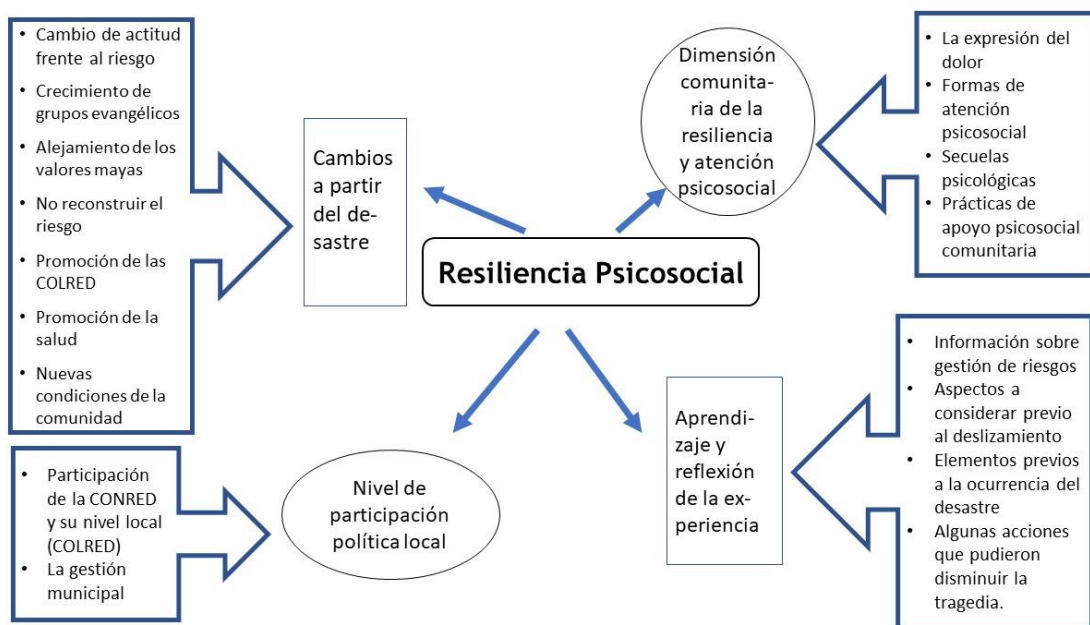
- Cambio de actitud frente al riesgo
- Crecimiento de grupos evangélicos
- Alejamiento de los valores mayas
- No reconstruir el riesgo
- Promoción de las COLRED
- Promoción de la salud
- Nuevas condiciones de la comunidad

Cambios a partir del desastre

Dimensión comunitaria de la resiliencia y atención psicosocial

- La expresión del dolor
- Formas de atención psicosocial
- Secuelas psicológicas
- Prácticas de apoyo psicosocial comunitaria

Resiliencia Psicosocial

- Participación de la CONRED y su nivel local (COLRED)
- La gestión municipal

Nivel de participación política local

Aprendizaje y reflexión de la experiencia

- Información sobre gestión de riesgos
- Aspectos a considerar previo al deslizamiento
- Elementos previos a la ocurrencia del desastre
- Algunas acciones que pudieron disminuir la tragedia.